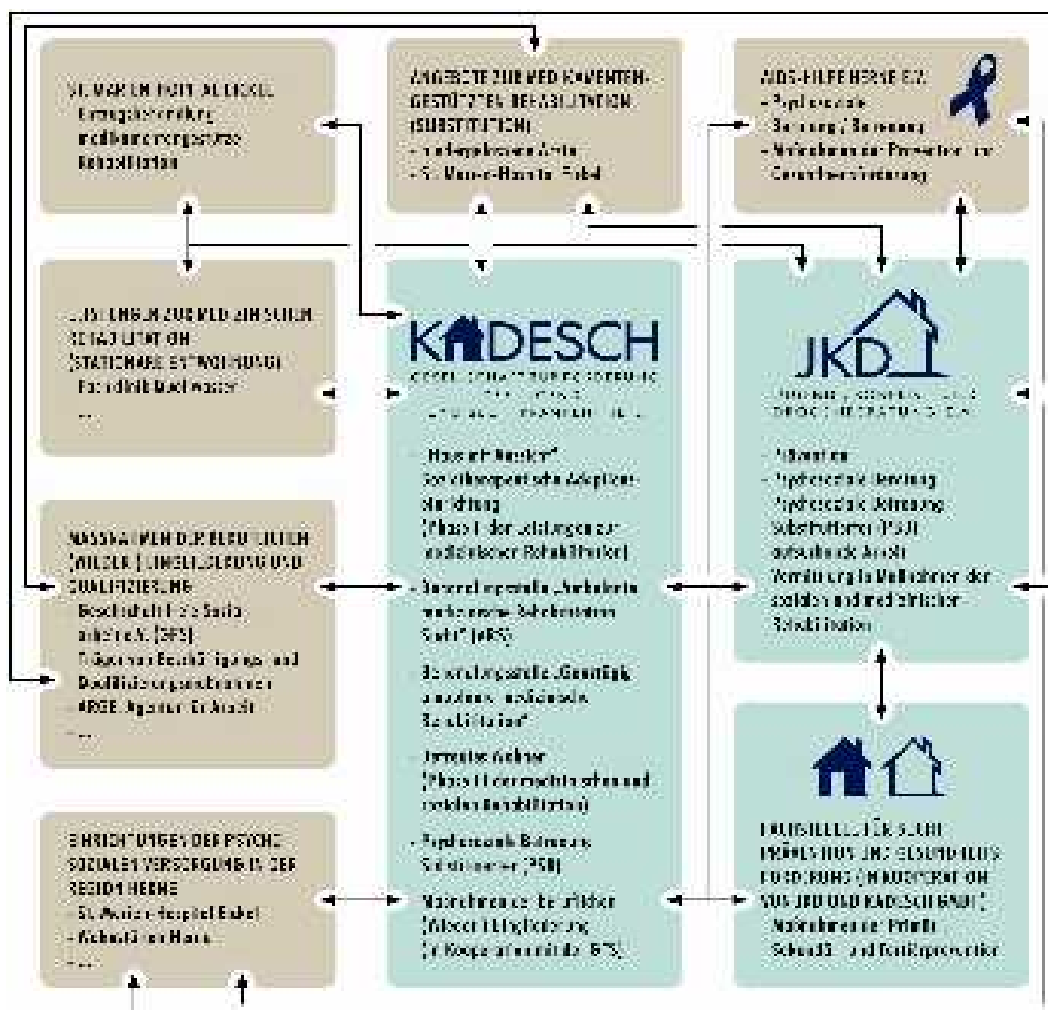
ST. MARIEN HOSPITAL EICKEL
- Entzugsbehandlung
- medikamentengestützte Rehabilitation

ANGEBOTE ZUR MEDIKAMENTENGESTÜTZTEN REHABILITATION (SUBSTITUTION)
- niedergelassene Ärzte
- St. Marien-Hospital Eickel

AIDS-HILFE HERNE E.V.
- Psychosoziale Beratung / Betreuung
- Maßnahmen der Prävention und Gesundheitsförderung

LEISTUNGEN ZUR MEDIZINISCHEN REHABILITATION (STATIONÄRE ENTWÖHNUNG)
- Fachklinik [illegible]
- ...

KADESCH
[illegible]

- „Haus im Nest" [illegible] Adaptionseinrichtung (Phase I der Leistungen zur medizinischen Rehabilitation)
- Beratungsstelle „Ambulante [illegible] Rehabilitation Sucht" (ARS)
- Beratungsstelle „Ganztägig ambulante medizinische Rehabilitation"
- Betreutes Wohnen (Phase II der nachsorgenden sozialen Rehabilitation)
- Psychosoziale Betreuung Substituierter (PSB)
- Maßnahmen der beruflichen (Wieder-) Eingliederung (in Kooperation mit der GFS)

JKD
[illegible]

- Prävention
- Psychosoziale Beratung
- Psychosoziale Betreuung Substituierter (PSB)
- aufsuchende Arbeit
- Vermittlung in Maßnahmen der sozialen und medizinischen Rehabilitation

MASSNAHMEN DER BERUFLICHEN (WIEDER-) EINGLIEDERUNG UND QUALIFIZIERUNG
- Gesellschaft für Sozialarbeit e.V. (GFS)
- Träger von Beschäftigungs- und Qualifizierungsmaßnahmen
- ARGE, Agentur für Arbeit
- ...

EINRICHTUNGEN DER PSYCHOSOZIALEN VERSORGUNG IN DER REGION HERNE
- St. Marien-Hospital Eickel
- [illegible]
- ...

FACHSTELLE FÜR SUCHTPRÄVENTION UND GESUNDHEITSFÖRDERUNG (IN KOOPERATION VON JKD UND KADESCH GGMBH)
- Maßnahmen der Primär-, Sekundär- und Tertiärprävention